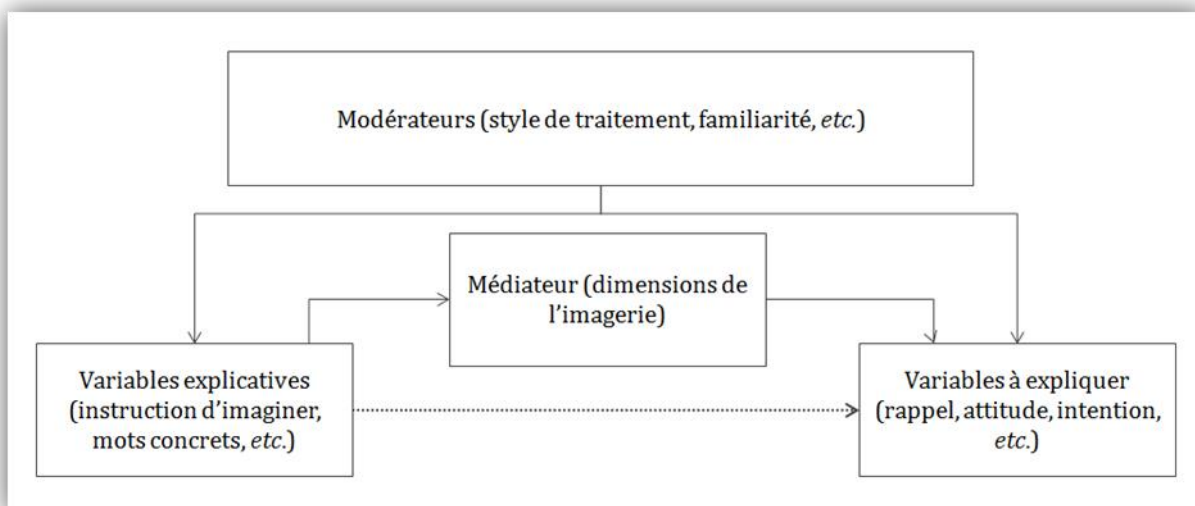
Modérateurs (style de traitement, familiarité, etc.)

Médiateur (dimensions de l'imagerie)

Variables explicatives (instruction d'imaginer, mots concrets, etc.)

Variables à expliquer (rappel, attitude, intention, etc.)